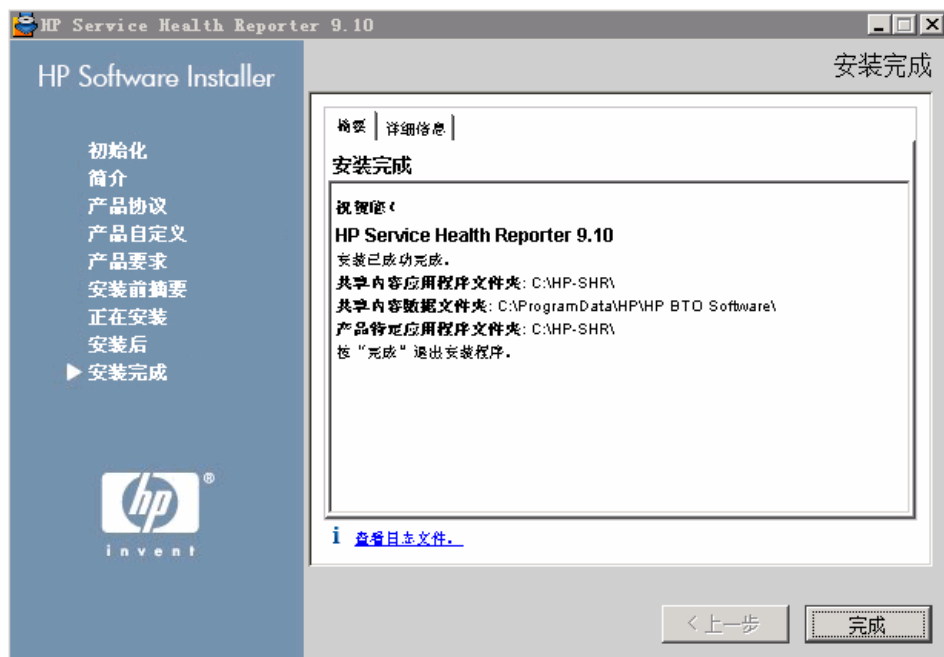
HP Service Health Reporter 9.10

HP Software Installer

安装完成

初始化
简介
产品协议
产品自定义
产品要求
安装前摘要
正在安装
安装后
▶ 安装完成

hp
invent

摘要 | 详细信息

安装完成

祝贺您!
HP Service Health Reporter 9.10
安装已成功完成。
共享内容应用程序文件夹: C:\HP-SHR\
共享内容数据文件夹: C:\ProgramData\HP\HP BTO Software\
产品特定应用程序文件夹: C:\HP-SHR\
按"完成"退出安装程序。

i 查看日志文件。

< 上一步
完成